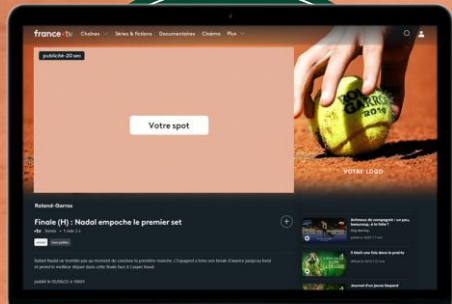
france·tv Chaînes Séries & fictions Documentaires Cinéma Plus

publicité · 20 sec

Votre spot

ROLAND GARROS 2019

VOTRE LOGO

Roland-Garros

Finale (H) : Nadal empoche le premier set

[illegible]

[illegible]

Animaux de compagnie : ce jeu, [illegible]

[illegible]

Journal d'un jeune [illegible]